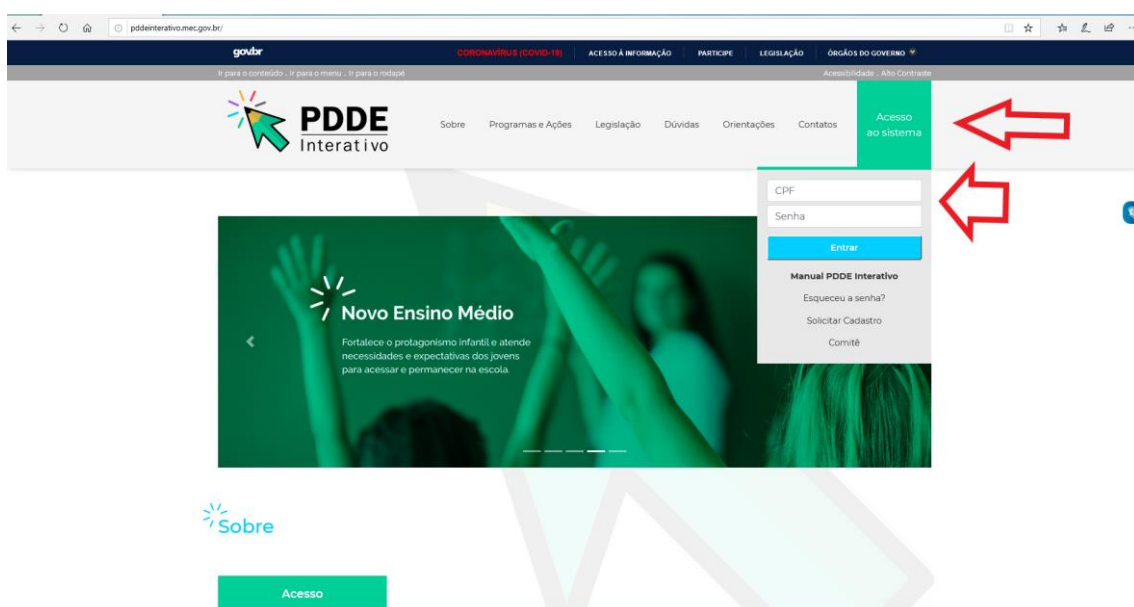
pddeinterativo.mec.gov.br/

gov.br CORONAVÍRUS (COVID-19) ACESSO À INFORMAÇÃO PARTICIPE LEGISLAÇÃO ÓRGÃOS DO GOVERNO

Ir para o conteúdo , Ir para o menu , Ir para o rodapé Acessibilidade , Alto Contraste

PDDE Interativo

Sobre Programas e Ações Legislação Dúvidas Orientações Contatos Acesso ao sistema

CPF

Senha

Entrar

Manual PDDE Interativo

Esqueceu a senha?

Solicitar Cadastro

Comitê

Novo Ensino Médio

Fortalece o protagonismo infantil e atende necessidades e expectativas dos jovens para acessar e permanecer na escola.

Sobre

Acesso